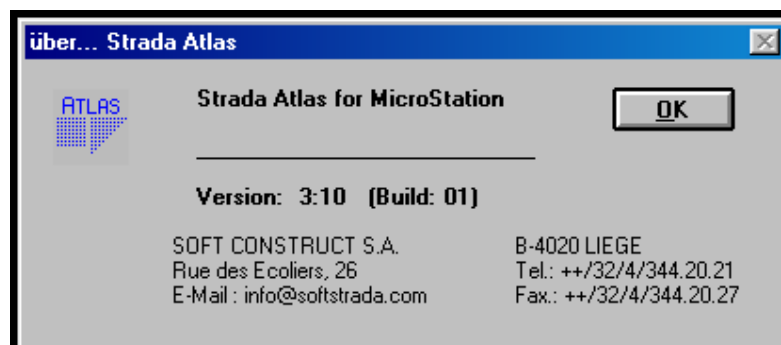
über... Strada Atlas

ATLAS

Strada Atlas for MicroStation

OK

Version: 3:10 (Build: 01)

SOFT CONSTRUCT S.A.
Rue des Ecoliers, 26
E-Mail : info@softstrada.com

B-4020 LIEGE
Tel.: ++/32/4/344.20.21
Fax.: ++/32/4/344.20.27